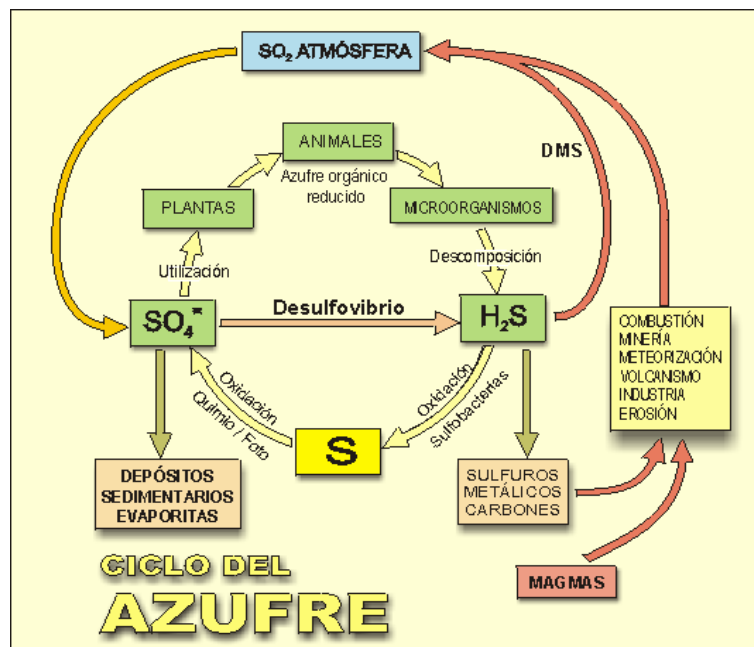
$SO_2$ ATMÓSFERA

DMS

ANIMALES

Azufre orgánico reducido

PLANTAS

MICROORGANISMOS

Utilización

Descomposición

$SO_4^=$

Desulfovibrio

$H_2S$

COMBUSTIÓN
MINERÍA
METEORIZACIÓN
VOLCANISMO
INDUSTRIA
EROSIÓN

Oxidación
Quimio / Foto

Oxidación
Sulfobacterias

S

DEPÓSITOS SEDIMENTARIOS EVAPORITAS

SULFUROS METÁLICOS CARBONES

CICLO DEL AZUFRE

MAGMAS